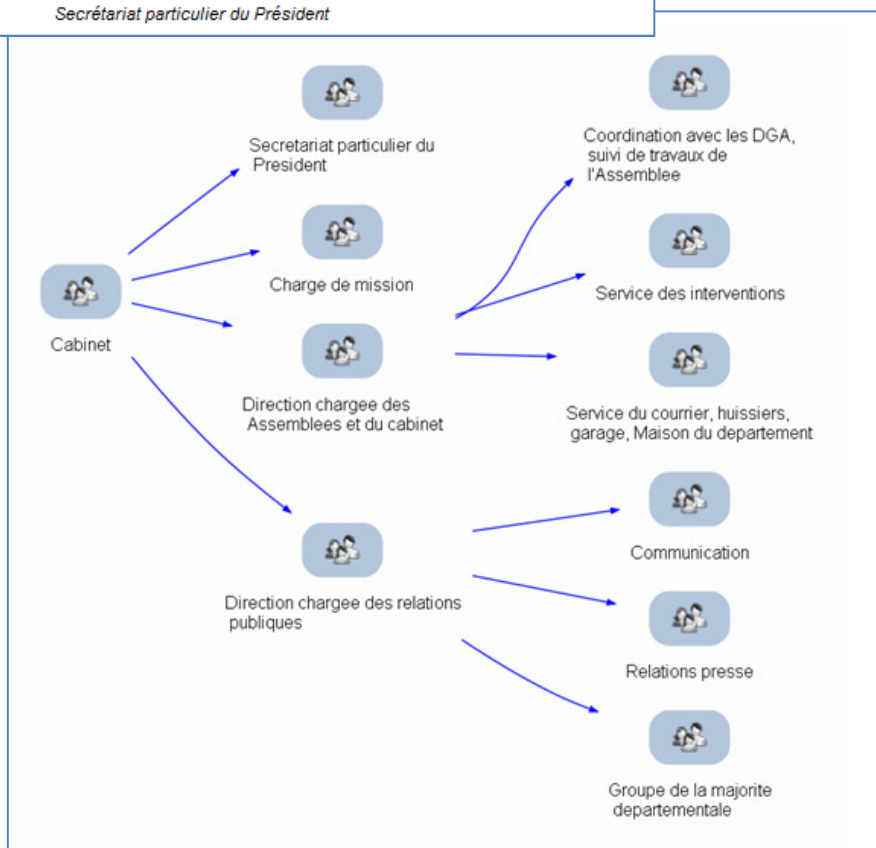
Secrétariat particulier du Président

Cabinet

Secretariat particulier du President

Charge de mission

Direction chargee des Assemblees et du cabinet

Direction chargee des relations publiques

Coordination avec les DGA, suivi de travaux de l'Assemblee

Service des interventions

Service du courrier, huissiers, garage, Maison du departement

Communication

Relations presse

Groupe de la majorite departementale